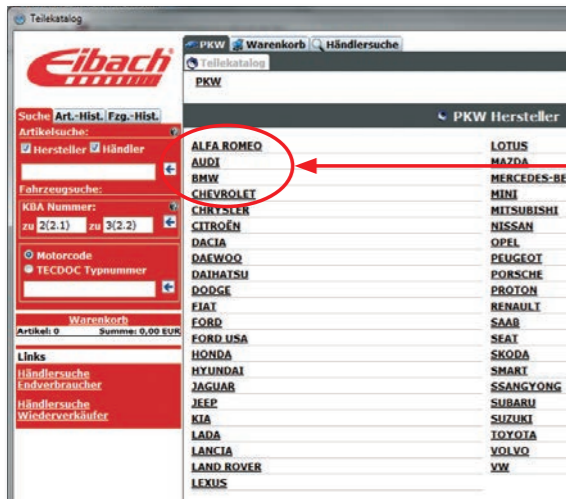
Teilekatalog

Eibach

PKW Warenkorb Händlersuche

Teilekatalog

PKW

PKW Hersteller

Suche Art.-Hist. Fzg.-Hist.

Artikelsuche:

Hersteller Händler

Fahrzeugsuche:

KBA Nummer:

zu 2(2.1) zu 3(2.2)

Motorcode

TECDOC Typnummer

Warenkorb

Artikel: 0 Summe: 0,00 EUR

Links

Händlersuche Endverbraucher

Händlersuche Wiederverkäufer

ALFA ROMEO
AUDI
BMW
CHEVROLET
CHRYSLER
CITROËN
DACIA
DAEWOO
DAIHATSU
DODGE
FIAT
FORD
FORD USA
HONDA
HYUNDAI
JAGUAR
JEEP
KIA
LADA
LANCIA
LAND ROVER
LEXUS

LOTUS
MAZDA
MERCEDES-BE
MINI
MITSUBISHI
NISSAN
OPEL
PEUGEOT
PORSCHE
PROTON
RENAULT
SAAB
SEAT
SKODA
SMART
SSANGYONG
SUBARU
SUZUKI
TOYOTA
VOLVO
VW